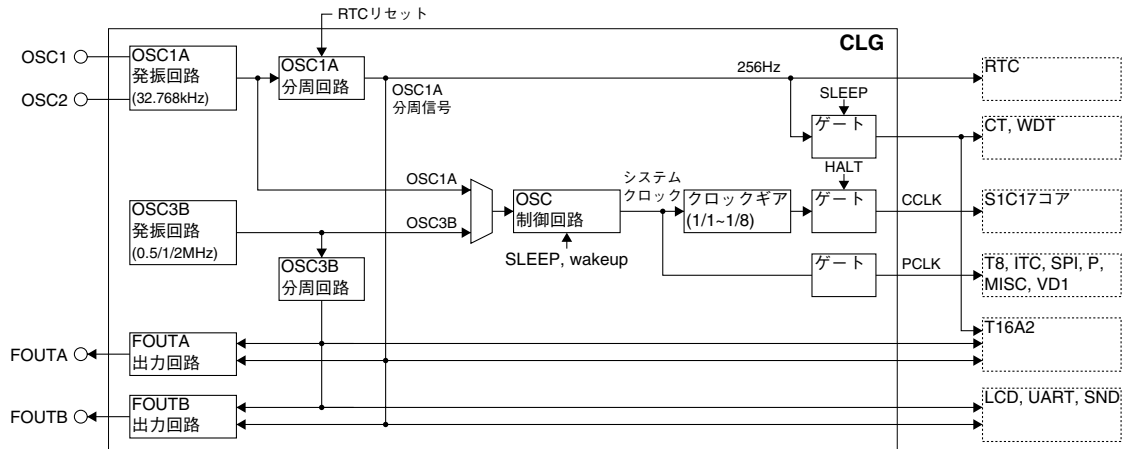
RTCリセット

CLG

OSC1
OSC2

OSC1A
発振回路
(32.768kHz)

OSC1A
分周回路

OSC1A
分周信号

256Hz

RTC

SLEEP

ゲート

CT, WDT

HALT

OSC1A

OSC3B
発振回路
(0.5/1/2MHz)

OSC3B

OSC
制御回路

システム
クロック

クロックギア
(1/1~1/8)

ゲート

CCLK

S1C17コア

SLEEP, wakeup

OSC3B
分周回路

ゲート

PCLK

T8, ITC, SPI, P, MISC, VD1

T16A2

FOUTA

FOUTA
出力回路

FOUTB

FOUTB
出力回路

LCD, UART, SND